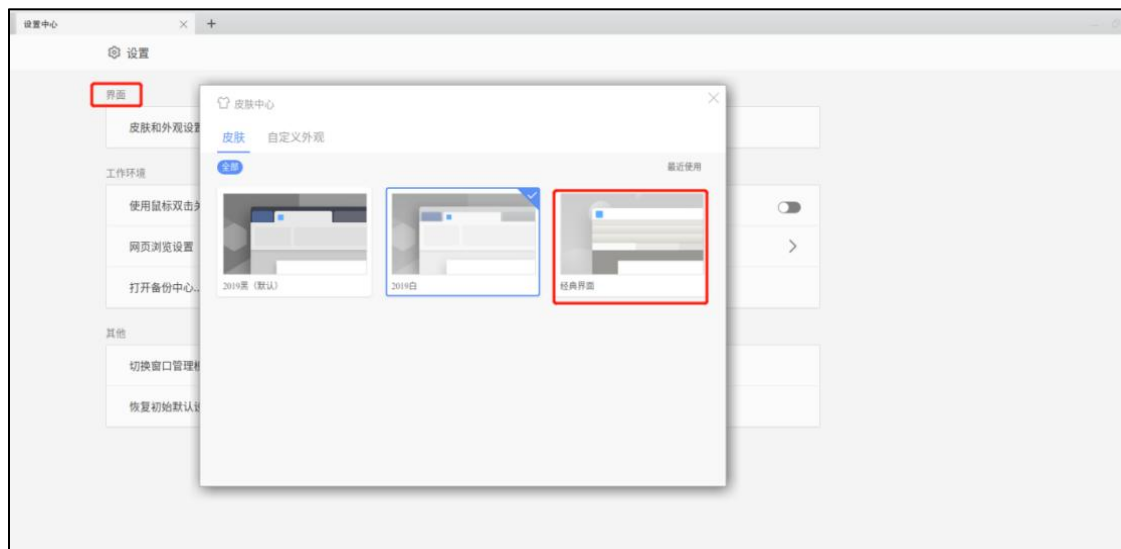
设置中心 × +

设置

界面

皮肤和外观设置

工作环境

使用鼠标双击关

网页浏览设置

打开备份中心...

其他

切换窗口管理模

恢复初始默认设

皮肤中心

皮肤 自定义外观

全部

最近使用

2019黑（默认）

2019白

经典界面